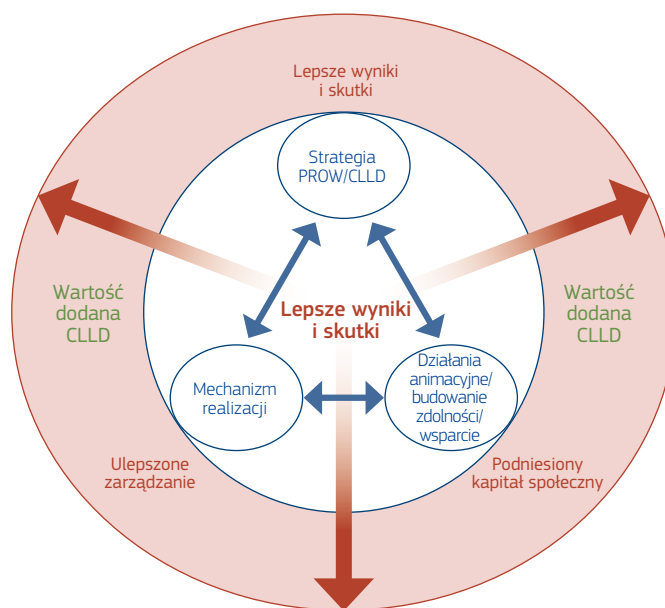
Lepsze wyniki i skutki

Strategia PROW/CLLD

Wartość dodana CLLD

Lepsze wyniki i skutki

Wartość dodana CLLD

Mechanizm realizacji

Działania animacyjne/ budowanie zdolności/ wsparcie

Ulepszone zarządzanie

Podniesiony kapitał społeczny